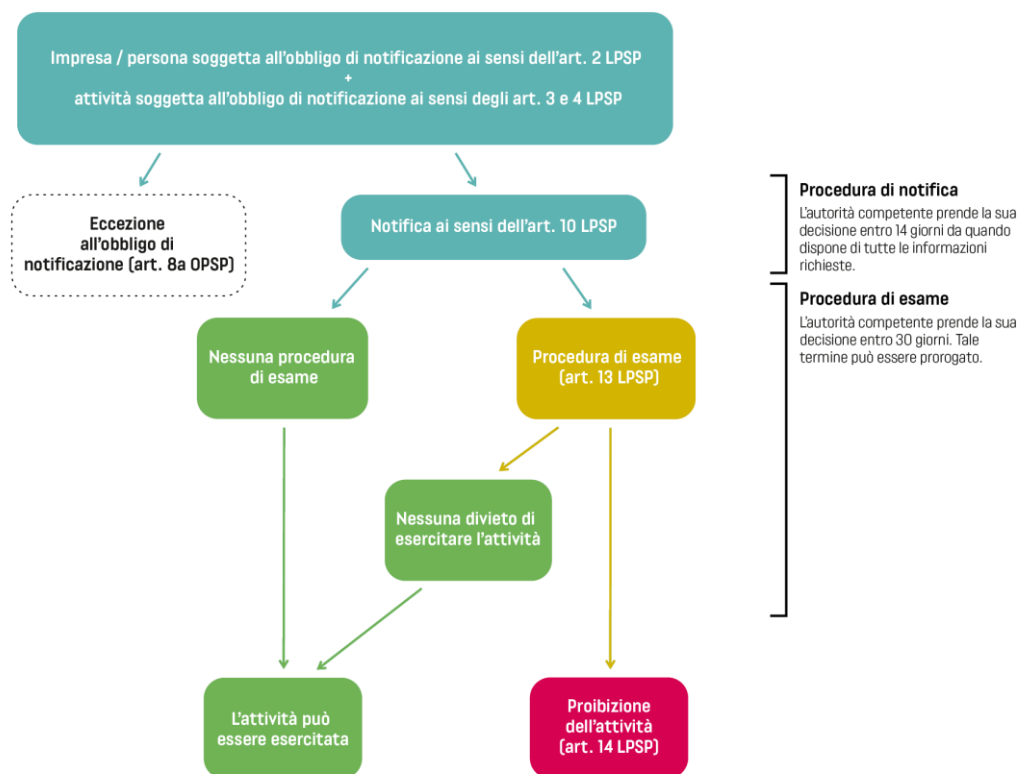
Impresa / persona soggetta all’obbligo di notificazione ai sensi dell’art. 2 LPSP
+
attività soggetta all’obbligo di notificazione ai sensi degli art. 3 e 4 LPSP

Eccezione all’obbligo di notificazione (art. 8a OPSP)

Notifica ai sensi dell’art. 10 LPSP

Procedura di notifica
L’autorità competente prende la sua decisione entro 14 giorni da quando dispone di tutte le informazioni richieste.

Procedura di esame
L’autorità competente prende la sua decisione entro 30 giorni. Tale termine può essere prorogato.

Nessuna procedura di esame

Procedura di esame (art. 13 LPSP)

Nessuna divieto di esercitare l’attività

L’attività può essere esercitata

Proibizione dell’attività (art. 14 LPSP)